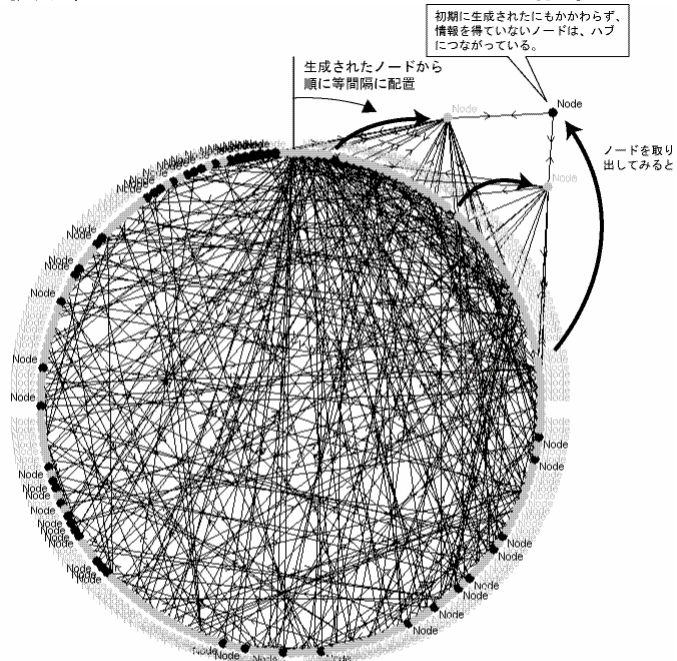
初期に生成されたにもかかわらず、情報を得ていないノードは、ハブにつながっている。

生成されたノードから順に等間隔に配置

ノードを取り出してみると

Node

Node

Node

Node

Node

Node

Node

Node

Node

Node

Node

Node

Node

Node

Node

Node

Node

Node

Node

Node

Node

Node

Node

Node

Node

Node

Node

Node